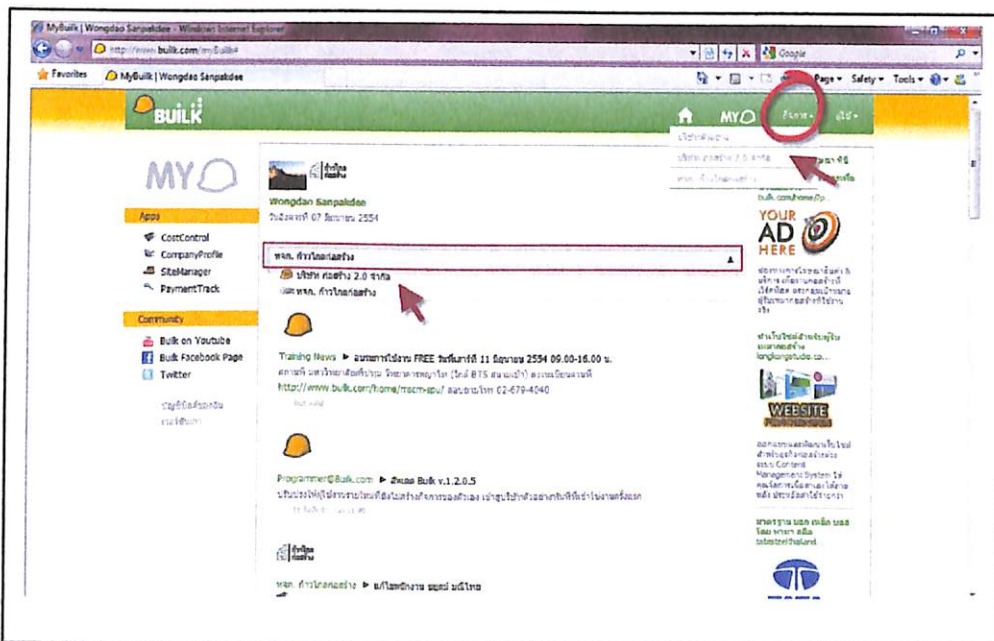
MyBuilk | Wongdao Sanpakdee - Windows Internet Explorer

http://www.builk.com/myBuilk#

Google

Favorites

MyBuilk | Wongdao Sanpakdee

Page ▾ Safety ▾ Tools ▾

BUILK

MY

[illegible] ▾

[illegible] ▾

MY

Apps

CostControl

CompanyProfile

SiteManager

PaymentTrack

Community

Builk on Youtube

Builk Facebook Page

Twitter

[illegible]

Wongdao Sanpakdee

วันอังคารที่ 07 มิถุนายน 2554

หจก. ก้าวไกลก่อสร้าง

บริษัท ก่อสร้าง 2.0 จำกัด

หจก. ก้าวไกลก่อสร้าง

Training News ▶ อบรมการใช้งาน FREE วันพฤหัสบดีที่ 11 มิถุนายน 2554 09.00-16.00 น.

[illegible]

http://www.builk.com/home/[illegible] 02-679-4040

Programmer@Builk.com ▶ อัพเดต Builk v.1.2.0.5

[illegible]

หจก. ก้าวไกลก่อสร้าง ▶ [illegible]

YOUR AD HERE

WEBSITE

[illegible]